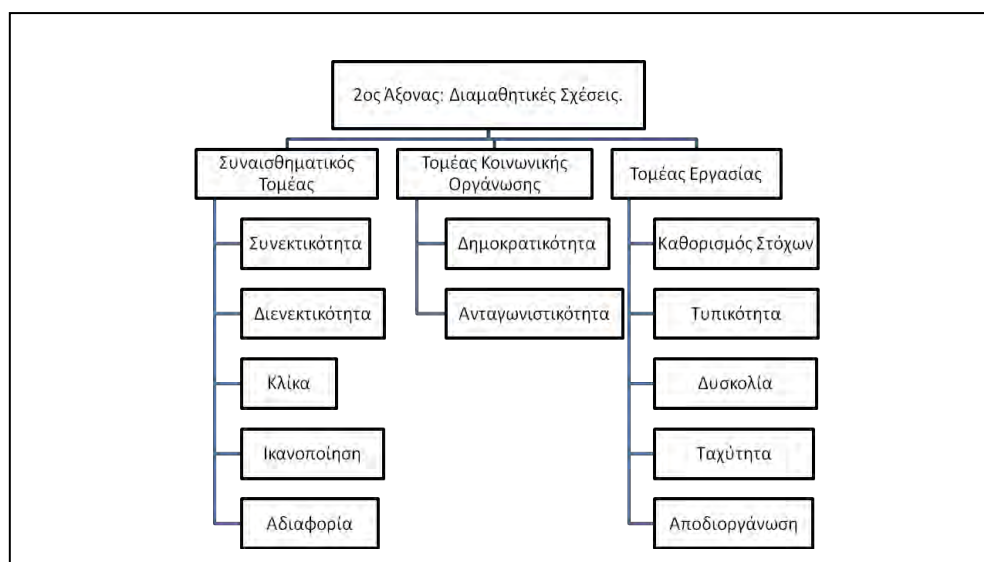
2ος Άξονας: Διαμαθητικές Σχέσεις.

Συναισθηματικός Τομέας

Συνεκτικότητα

Διενεκτικότητα

Κλίκα

Ικανοποίηση

Αδιαφορία

Τομέας Κοινωνικής Οργάνωσης

Δημοκρατικότητα

Ανταγωνιστικότητα

Τομέας Εργασίας

Καθορισμός Στόχων

Τυπικότητα

Δυσκολία

Ταχύτητα

Αποδιοργάνωση